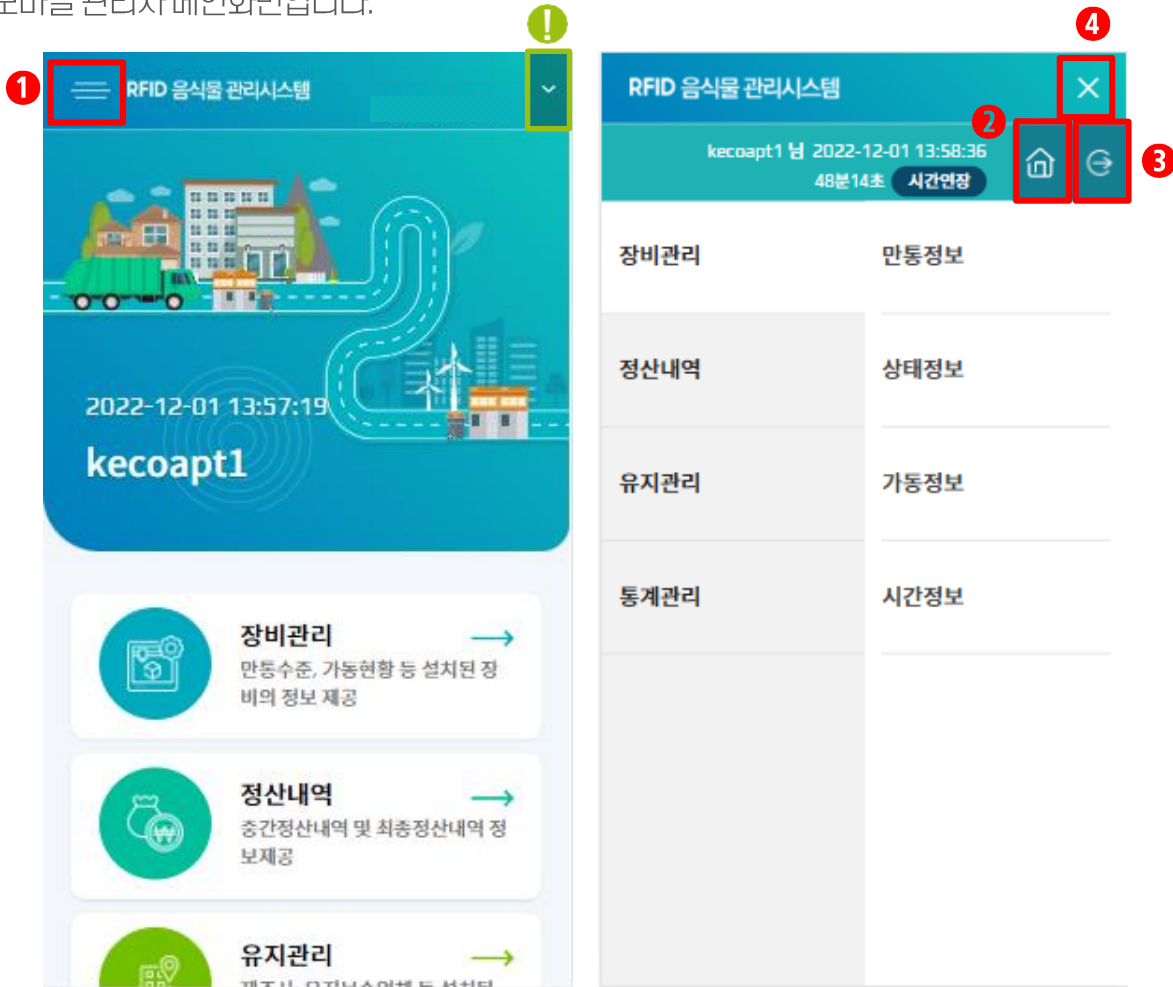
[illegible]

1

RFID 음식물 관리시스템

!

2022-12-01 13:57:19

kecoapt1

장비관리

만통수준, 가동현황 등 설치된 장비의 정보 제공

정산내역

중간정산내역 및 최종정산내역 정보제공

유지관리

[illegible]

RFID 음식물 관리시스템

4

2

3

kecoapt1 님 2022-12-01 13:58:36

48분14초 시간연장

장비관리

만통정보

정산내역

상태정보

유지관리

가동정보

통계관리

시간정보